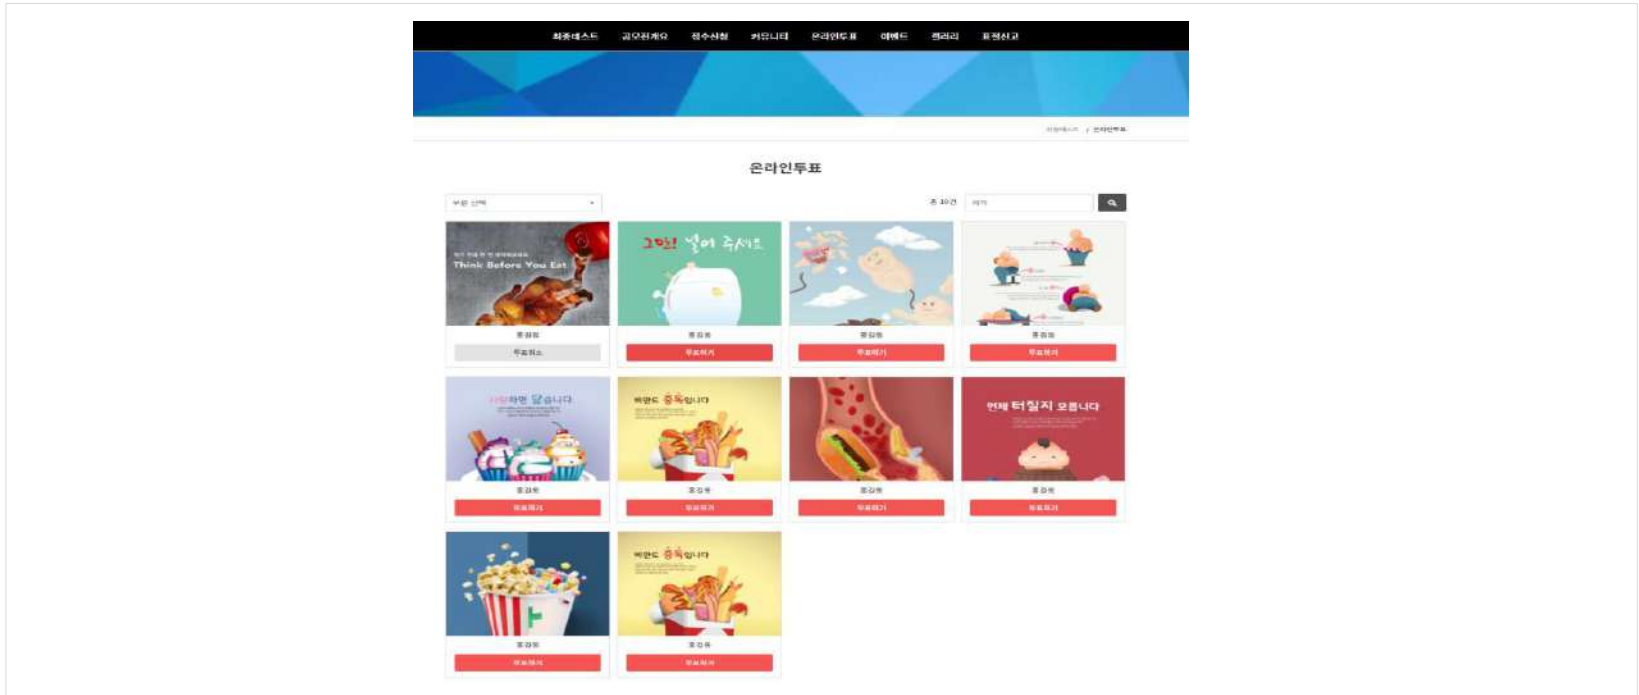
최종테스트 공모전개요 접수신청 커뮤니티 온라인투표 이벤트 갤러리 표절신고

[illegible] / 온라인투표

온라인투표

부문 선택

총 10건

Think Before You Eat

홍길동

투표취소

그만! 넣어 주세요

홍길동

투표하기

홍길동

투표하기

홍길동

투표하기

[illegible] 닮습니다

홍길동

투표하기

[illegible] 중독입니다

홍길동

투표하기

홍길동

투표하기

언제 터질지 모릅니다

홍길동

투표하기

홍길동

투표하기

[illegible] 중독입니다

홍길동

투표하기